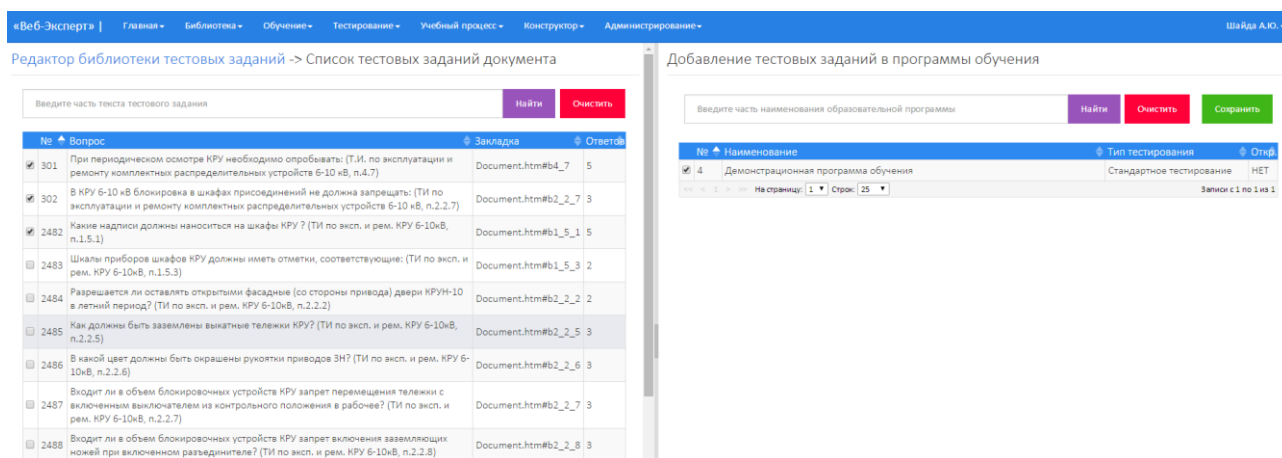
«Веб-Эксперт» | Главная ▾ Библиотека ▾ Обучение ▾ Тестирование ▾ Учебный процесс ▾ Конструктор ▾ Администрирование ▾ Шайда А.Ю.

Редактор библиотеки тестовых заданий -> Список тестовых заданий документа

Введите часть текста тестового задания | Найти | Очистить

| | № | Вопрос | Закладка | Ответ |
|---|---|---|---|---|
| ☑ | 301 | При периодическом осмотре КРУ необходимо опробывать: (Т.И. по эксплуатации и ремонту комплектных распределительных устройств 6-10 кВ, п.4.7) | Document.htm#b4_7 | 5 |
| ☑ | 302 | В КРУ 6-10 кВ блокировка в шкафах присоединений не должна запрещать: (ТИ по эксплуатации и ремонту комплектных распределительных устройств 6-10 кВ, п.2.2.7) | Document.htm#b2_2_7 | 3 |
| ☑ | 2482 | Какие надписи должны наноситься на шкафы КРУ ? (ТИ по эксп. и рем. КРУ 6-10кВ, п.1.5.1) | Document.htm#b1_5_1 | 5 |
| ☐ | 2483 | Шкалы приборов шкафов КРУ должны иметь отметки, соответствующие: (ТИ по эксп. и рем. КРУ 6-10кВ, п.1.5.3) | Document.htm#b1_5_3 | 2 |
| ☐ | 2484 | Разрешается ли оставлять открытыми фасадные (со стороны привода) двери КРУН-10 в летний период? (ТИ по эксп. и рем. КРУ 6-10кВ, п.2.2.2) | Document.htm#b2_2_2 | 2 |
| ☐ | 2485 | Как должны быть заземлены выкатные тележки КРУ? (ТИ по эксп. и рем. КРУ 6-10кВ, п.2.2.5) | Document.htm#b2_2_5 | 3 |
| ☐ | 2486 | В какой цвет должны быть окрашены рукоятки приводов ЗН? (ТИ по эксп. и рем. КРУ 6-10кВ, п.2.2.6) | Document.htm#b2_2_6 | 3 |
| ☐ | 2487 | Входит ли в объем блокировочных устройств КРУ запрет перемещения тележки с включенным выключателем из контрольного положения в рабочее? (ТИ по эксп. и рем. КРУ 6-10кВ, п.2.2.7) | Document.htm#b2_2_7 | 3 |
| ☐ | 2488 | Входит ли в объем блокировочных устройств КРУ запрет включения заземляющих ножей при включенном разъединителе? (ТИ по эксп. и рем. КРУ 6-10кВ, п.2.2.8) | Document.htm#b2_2_8 | 3 |

Добавление тестовых заданий в программы обучения

Введите часть наименования образовательной программы | Найти | Очистить | Сохранить

| | № | Наименование | Тип тестирования | Откр. |
|---|---|---|---|---|
| ☑ | 4 | Демонстрационная программа обучения | Стандартное тестирование | НЕТ |

<< < 1 > >> На страницу: 1 ▾ Строк: 25 ▾ Записи с 1 по 1 из 1